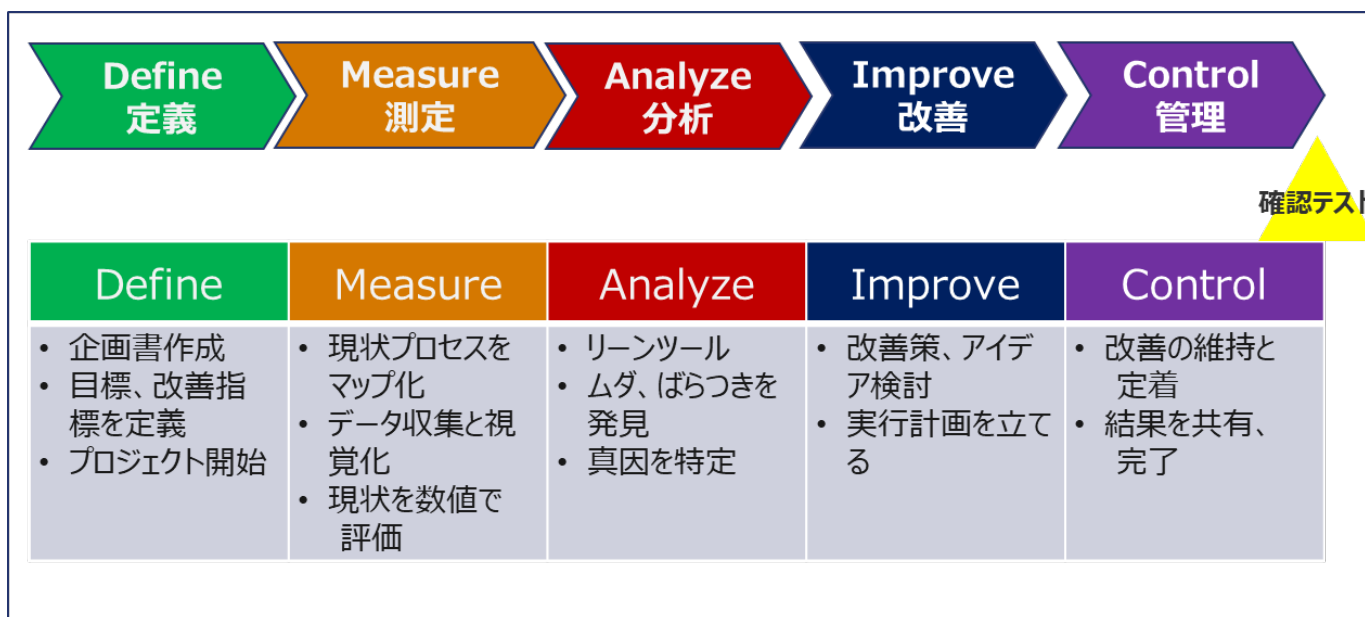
Define
定義

Measure
測定

Analyze
分析

Improve
改善

Control
管理

確認テスト

| Define | Measure | Analyze | Improve | Control |
|---|---|---|---|---|
| • 企画書作成<br>• 目標、改善指標を定義<br>• プロジェクト開始 | • 現状プロセスをマップ化<br>• データ収集と視覚化<br>• 現状を数値で評価 | • リーンツール<br>• ムダ、ばらつきを発見<br>• 真因を特定 | • 改善策、アイデア検討<br>• 実行計画を立てる | • 改善の維持と定着<br>• 結果を共有、完了 |